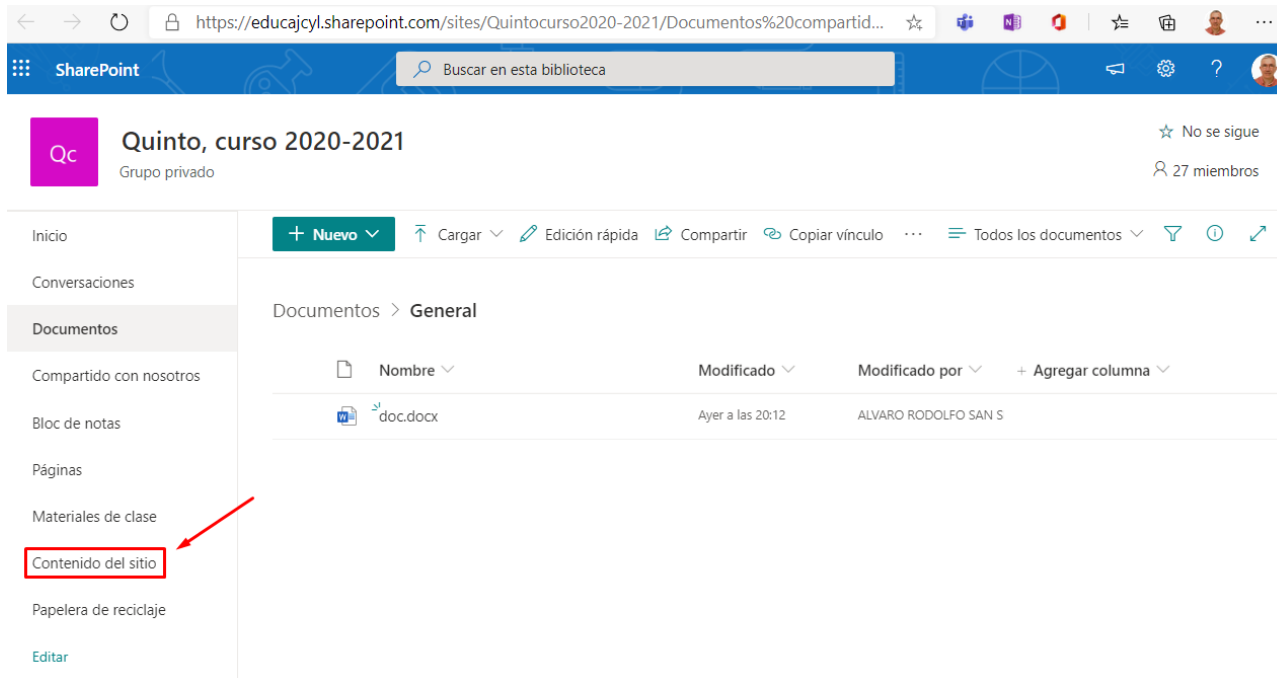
https://educajcyl.sharepoint.com/sites/Quintocurso2020-2021/Documentos%20compartid...

SharePoint

Buscar en esta biblioteca

?

Qc

Quinto, curso 2020-2021

Grupo privado

No se sigue

27 miembros

Inicio

Conversaciones

Documentos

Compartido con nosotros

Bloc de notas

Páginas

Materiales de clase

Contenido del sitio

Papelera de reciclaje

Editar

+ Nuevo

Cargar

Edición rápida

Compartir

Copiar vínculo

···

Todos los documentos

Documentos > General

| Nombre | Modificado | Modificado por | + Agregar columna |
|---|---|---|---|
| doc.docx | Ayer a las 20:12 | ALVARO RODOLFO SAN S | |